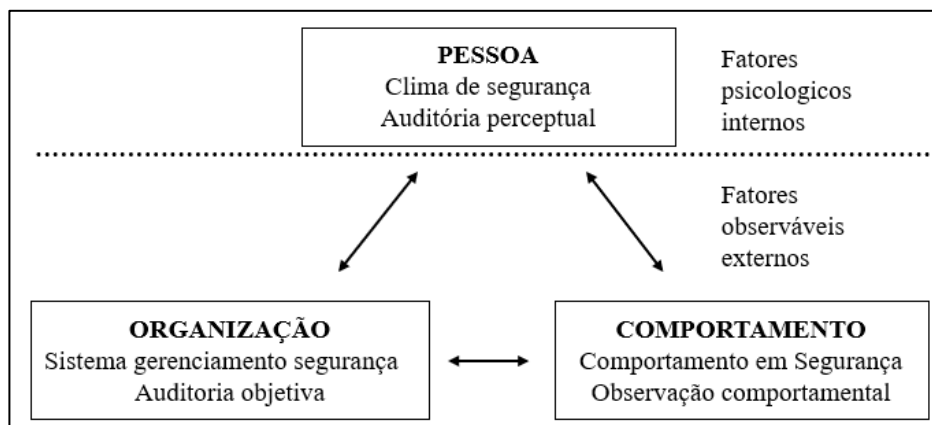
PESSOA
Clima de segurança
Auditória perceptual

Fatores psicologicos internos

Fatores observáveis externos

ORGANIZAÇÃO
Sistema gerenciamento segurança
Auditoria objetiva

COMPORTAMENTO
Comportamento em Segurança
Observação comportamental